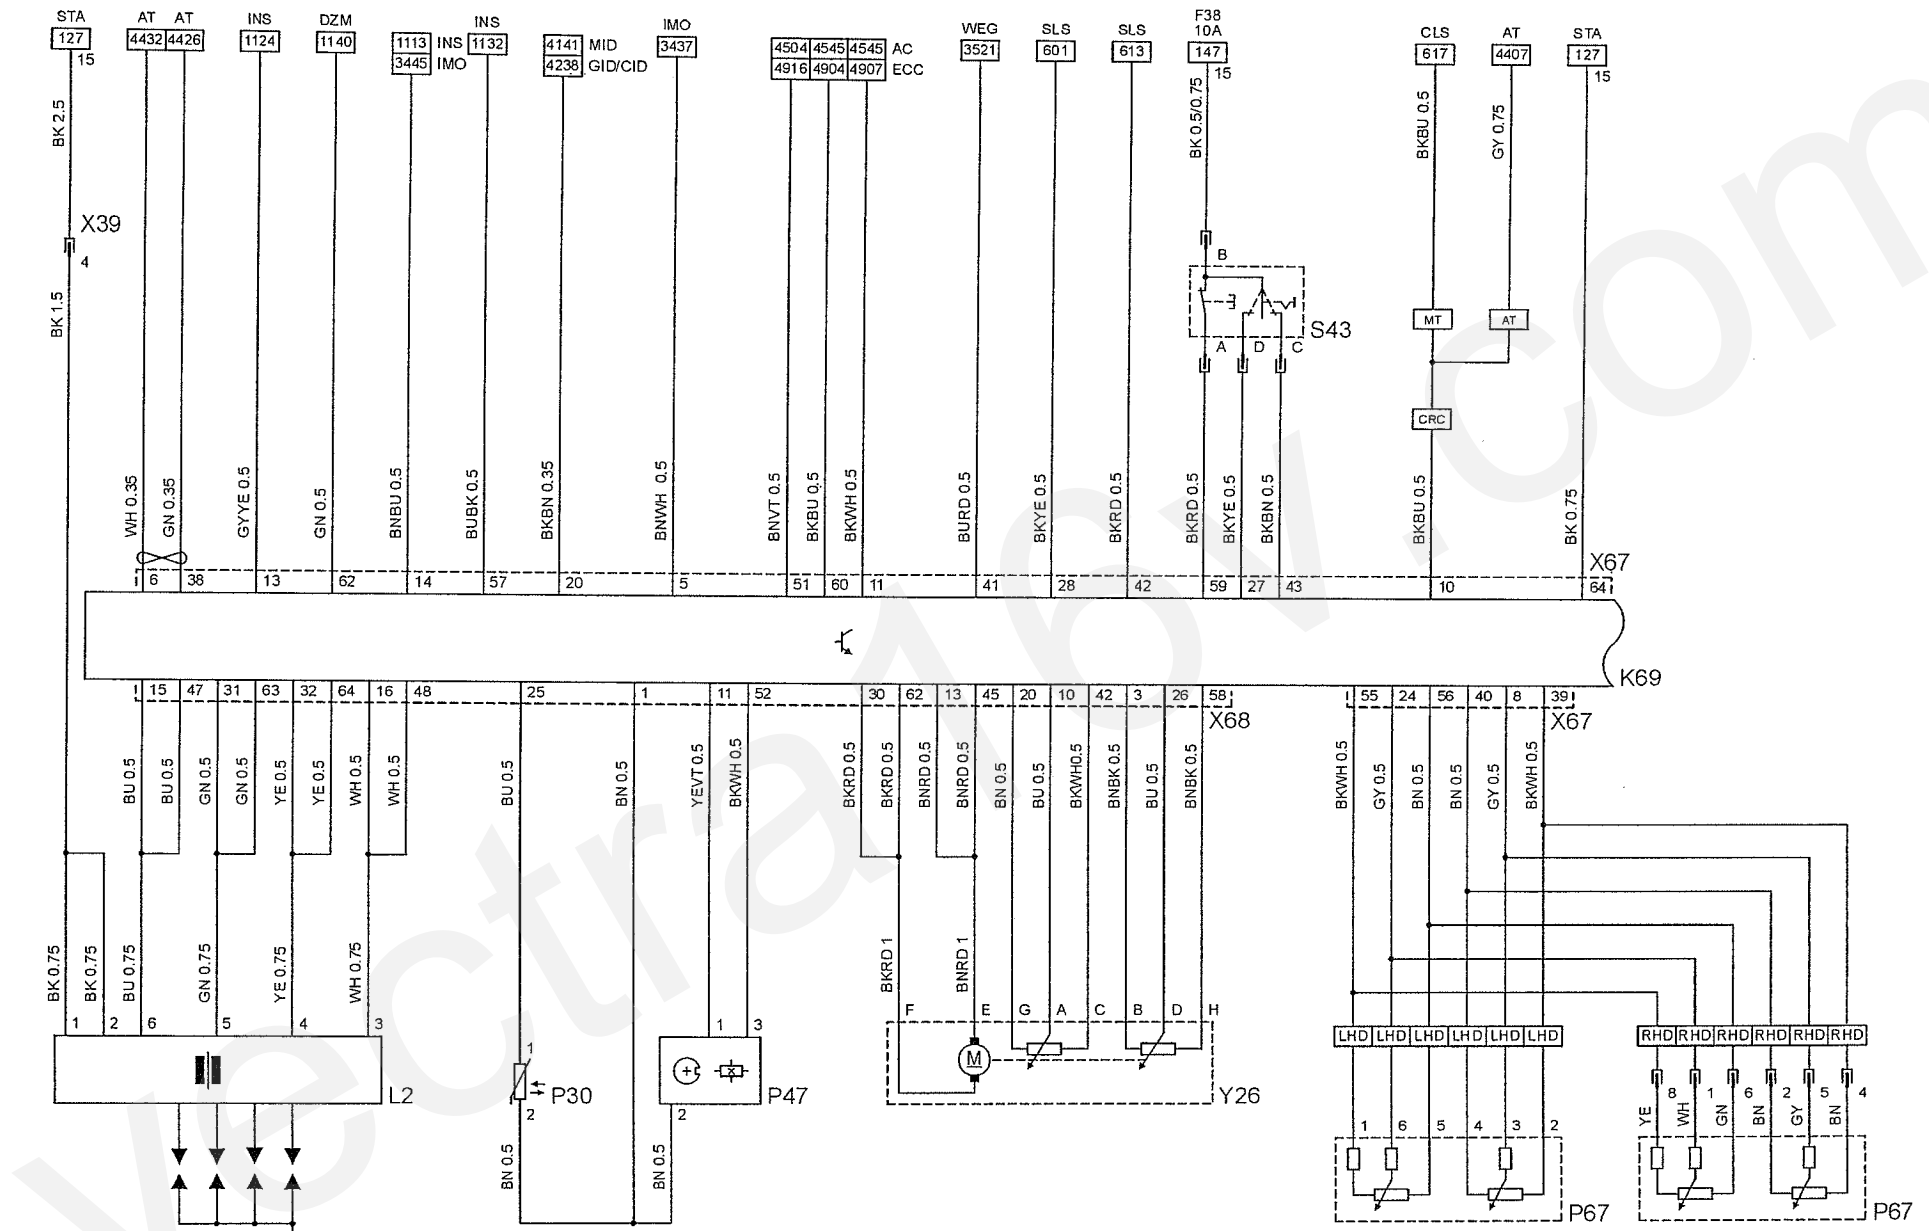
STA 127 15
AT 4432 AT 4426
INS 1124
DZM 1140
1113 INS 3445 IMO
INS 1132
4141 MID 4238 GID/CID
IMO 3437
4504 4545 4545 AC
4916 4904 4907 ECC
WEG 3521
SLS 601
SLS 613
F38 10A 147 15
CLS 617
AT 4407
STA 127 15

BK 2.5
X39
4
BK 1.5
BK 0.5/0.75
B
S43
A D C
BKBU 0.5
GY 0.75
MT
AT
CRC

WH 0.35 GN 0.35 GYYE 0.5 GN 0.5 BNBU 0.5 BUBK 0.5 BKBN 0.35 BNWH 0.5 BNVT 0.5 BKBU 0.5 BKWH 0.5 BURD 0.5 BKYE 0.5 BKRD 0.5 BKRD 0.5 BKYE 0.5 BKBN 0.5 BKBU 0.5 BK 0.75

6 38 13 62 14 57 20 5 51 60 11 41 28 42 59 27 43 10 64
X67
K69
15 47 31 63 32 64 16 48 25 1 11 52 30 62 13 45 20 10 42 3 26 58
X68
55 24 56 40 8 39
X67

BU 0.5 BU 0.5 GN 0.5 GN 0.5 YE 0.5 YE 0.5 WH 0.5 WH 0.5 BU 0.5 BN 0.5 YEVT 0.5 BKWH 0.5 BKRD 0.5 BKRD 0.5 BNRD 0.5 BNRD 0.5 BN 0.5 BU 0.5 BKWH0.5 BNBK 0.5 BU 0.5 BNBK 0.5
BKWH 0.5 GY 0.5 BN 0.5 BN 0.5 GY 0.5 BKWH 0.5

BK 0.75 BK 0.75 BU 0.75 GN 0.75 YE 0.75 WH 0.75
1 2 6 5 4 3
L2
1
P30
2
BN 0.5
BN 0.5
1 3
P47
2
BKRD 1
BNRD 1
F E G A C B D H
M
Y26
LHD LHD LHD LHD LHD LHD
1 6 5 4 3 2
P67
RHD RHD RHD RHD RHD RHD
YE 8 WH 1 GN 6 BN 2 GY 5 BN 4
P67